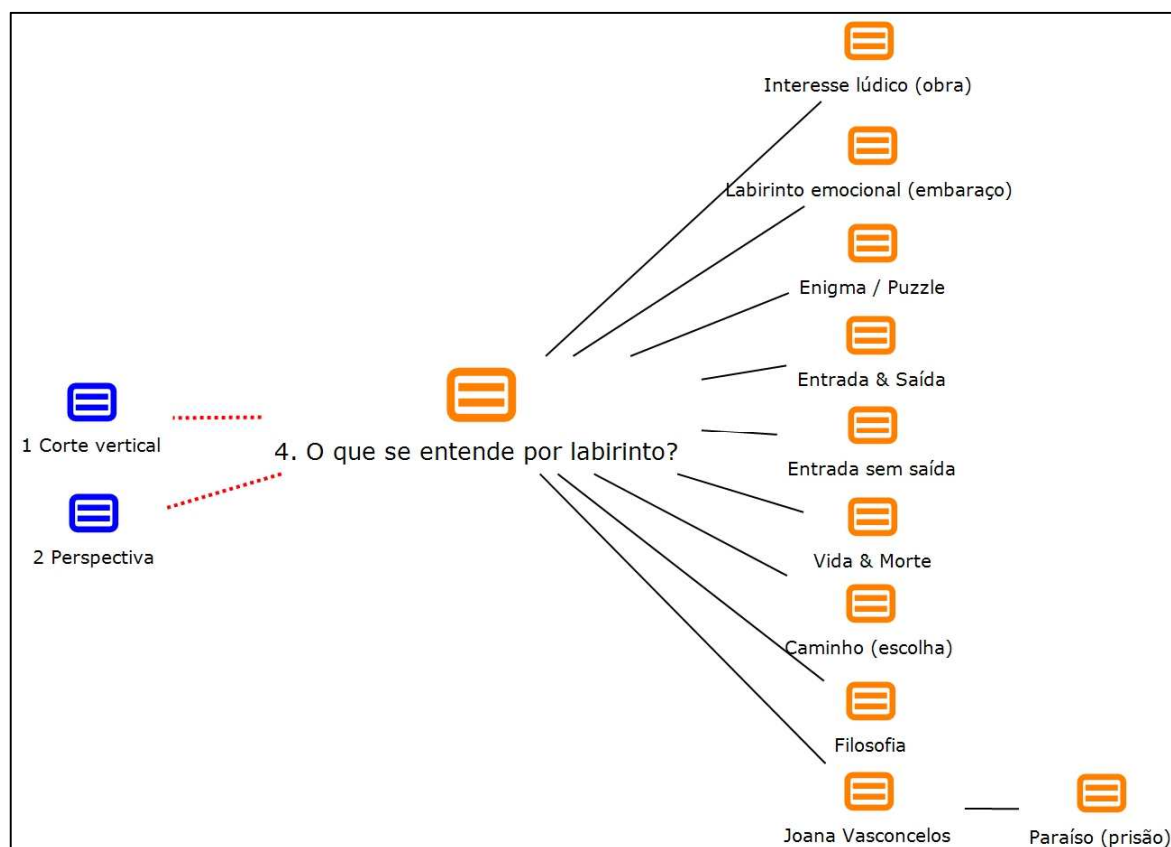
1 Corte vertical

2 Perspectiva

4. O que se entende por labirinto?

Interesse lúdico (obra)

Labirinto emocional (embaraço)

Enigma / Puzzle

Entrada & Saída

Entrada sem saída

Vida & Morte

Caminho (escolha)

Filosofia

Joana Vasconcelos

Paraíso (prisão)